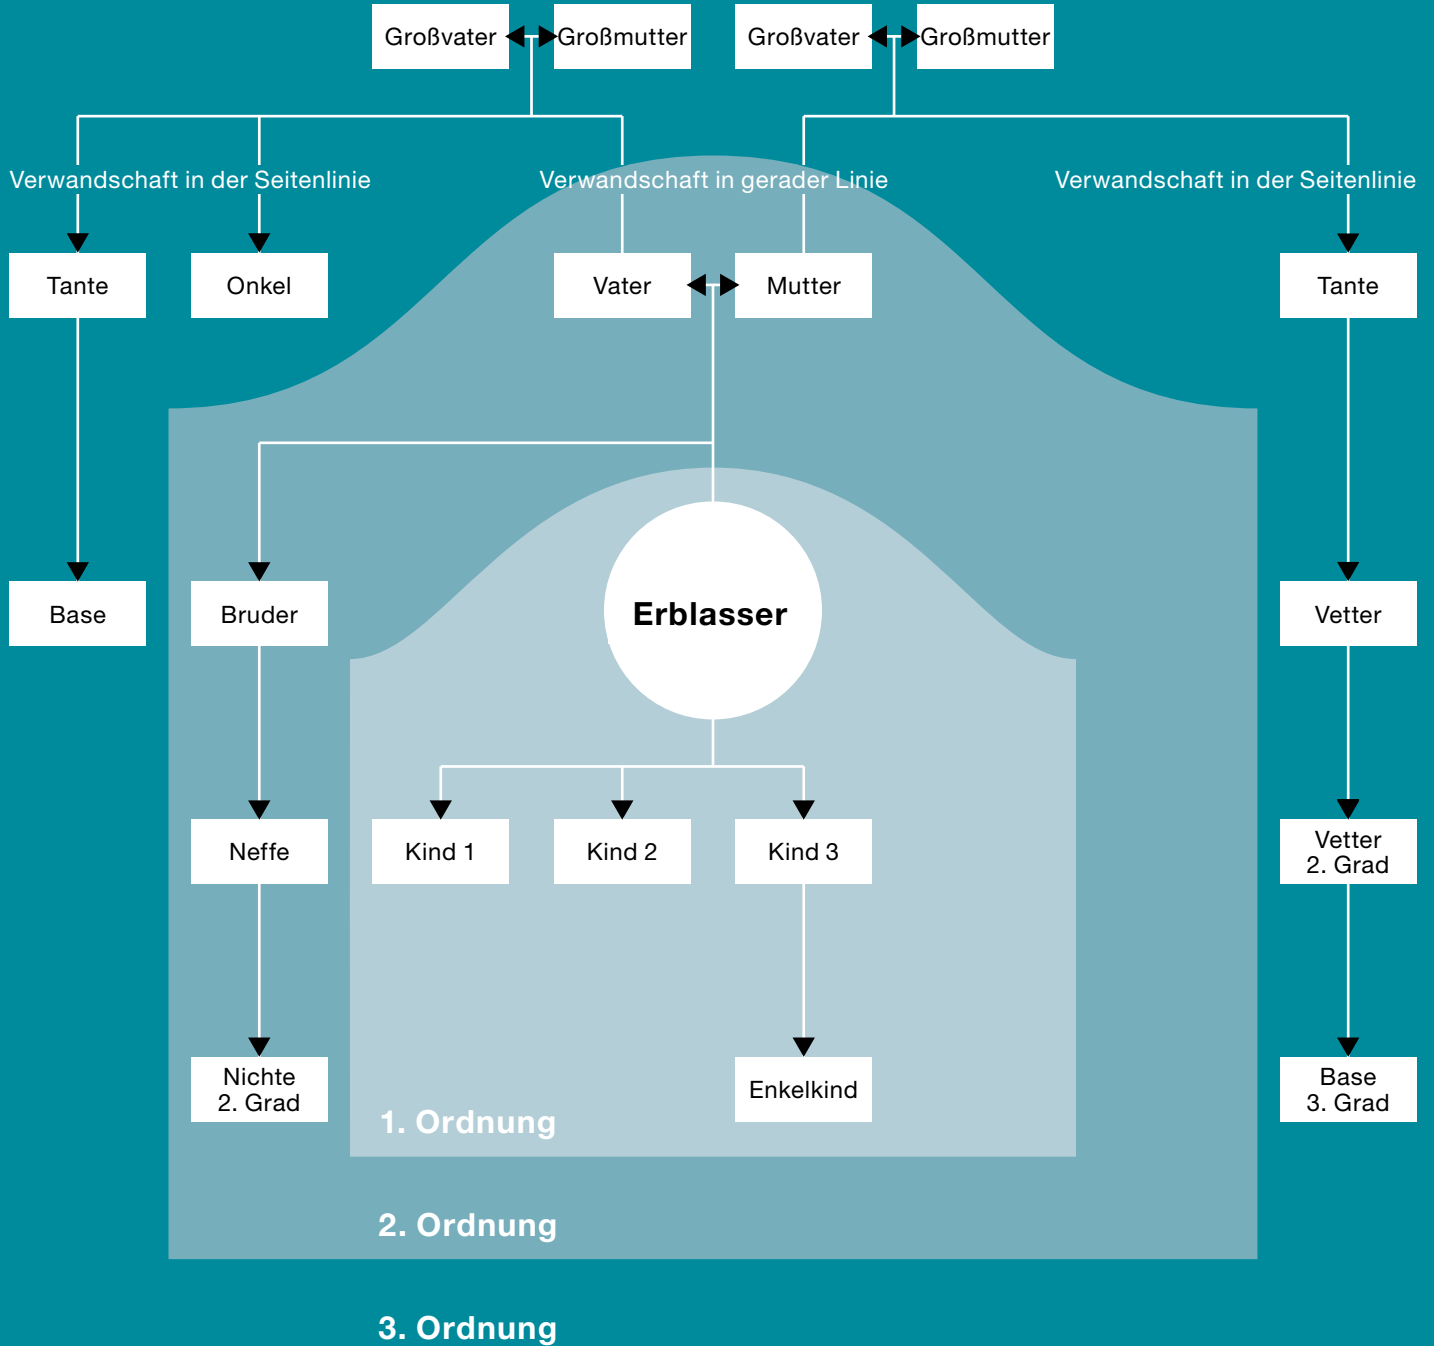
Großvater Großmutter Großvater Großmutter

Verwandschaft in der Seitenlinie

Verwandschaft in gerader Linie

Verwandschaft in der Seitenlinie

Tante Onkel Vater Mutter Tante

Base Bruder Erblasser Vetter

Neffe Kind 1 Kind 2 Kind 3 Vetter 2. Grad

Nichte 2. Grad Enkelkind Base 3. Grad

1. Ordnung

2. Ordnung

3. Ordnung